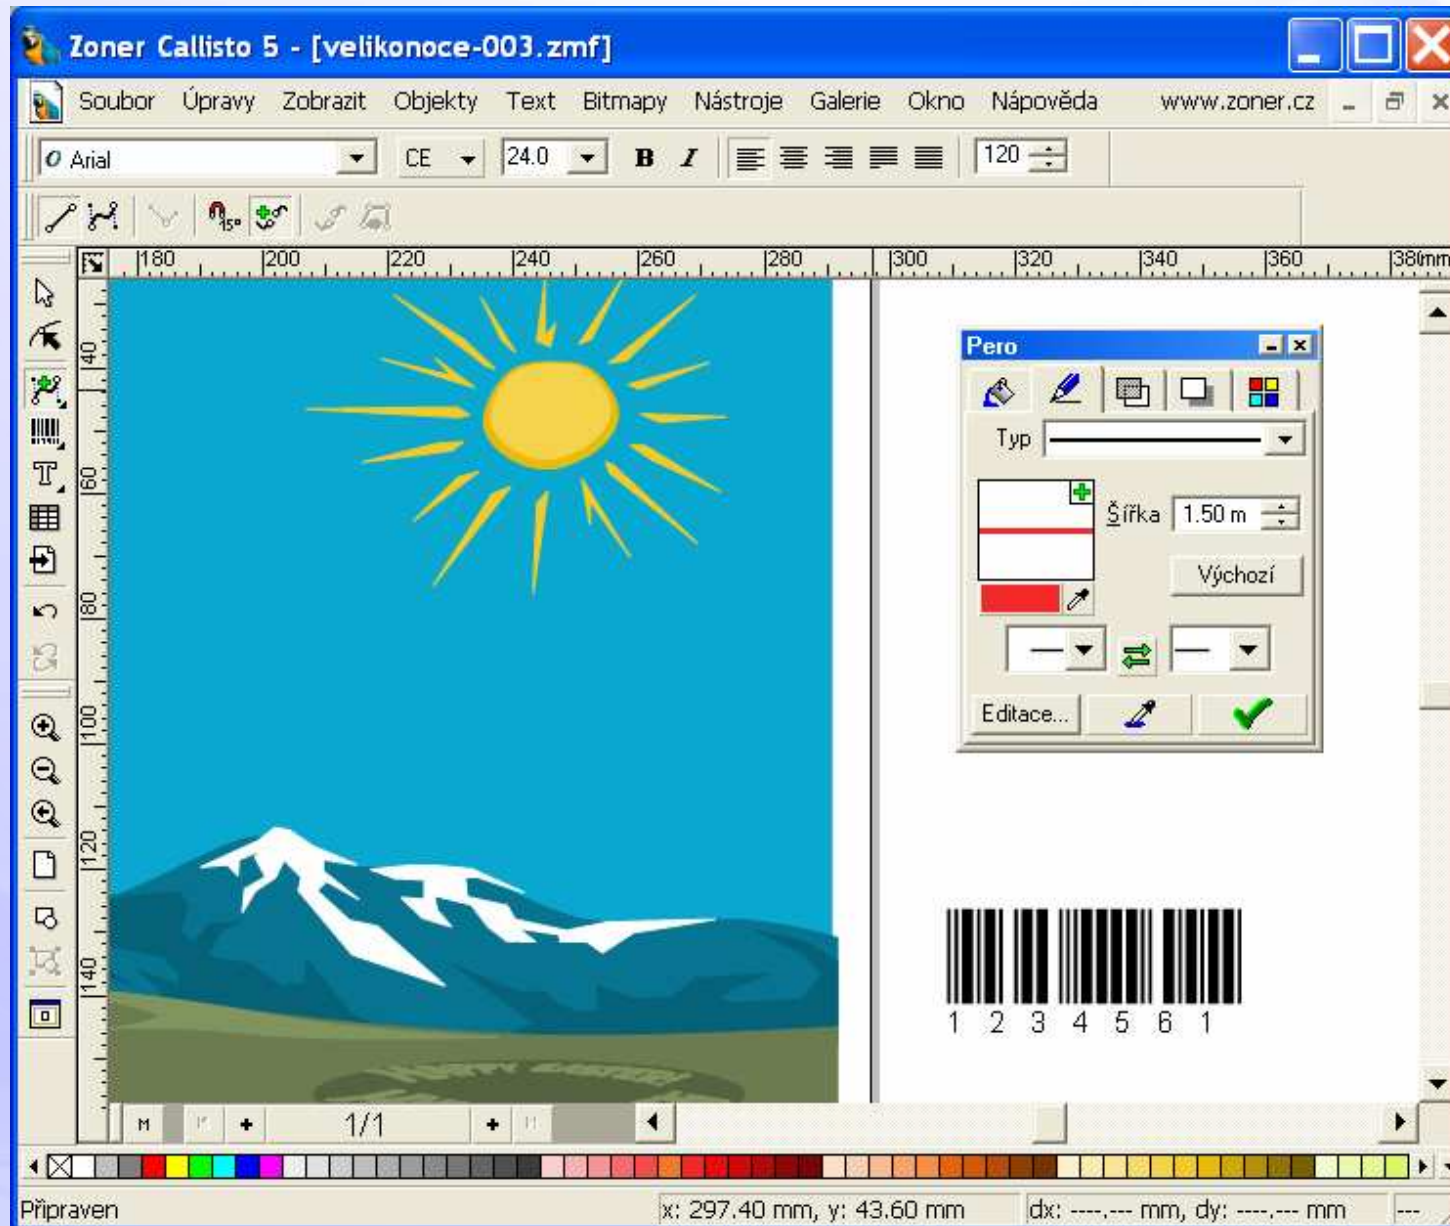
Zoner Callisto 5 - [velikonoce-003.zmf]

Soubor Úpravy Zobrazit Objekty Text Bitmapy Nástroje Galerie Okno Nápověda www.zoner.cz

Arial CE 24.0 B I 120

15°

180 200 220 240 260 280 300 320 340 360 380mm

40 60 80 100 120 140

Pero

Typ

Šířka 1.50 m

Výchozí

Editace...

1 2 3 4 5 6 1

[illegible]

M 1/1

Připraven x: 297.40 mm, y: 43.60 mm dx: ----,--- mm, dy: ----,--- mm ---